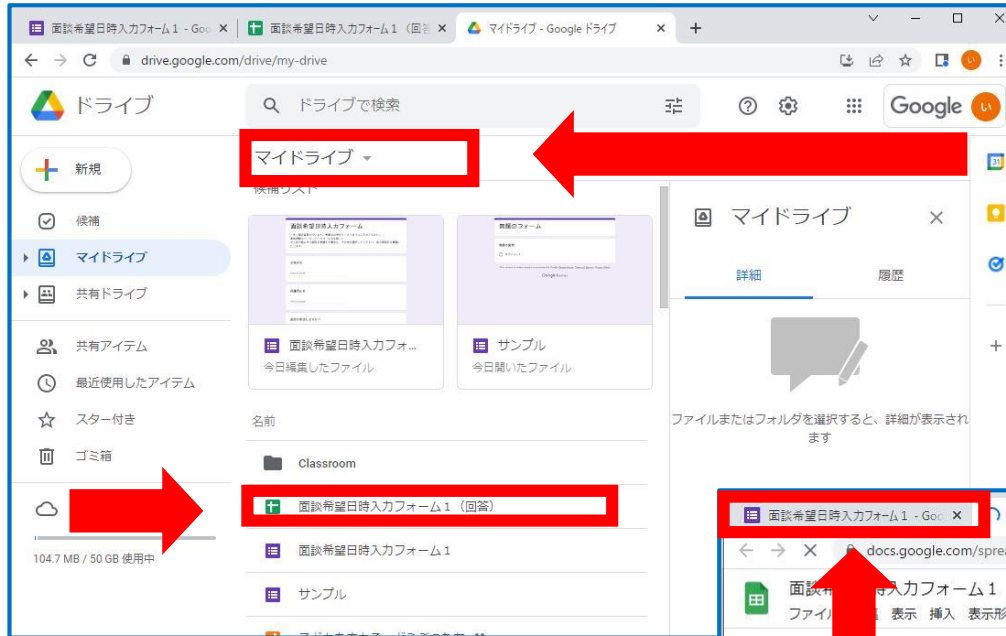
面談希望日時入力フォーム１ - Goo ×
面談希望日時入力フォーム１（回答 ×
マイドライブ - Google ドライブ ×
+

drive.google.com/drive/my-drive

い

ドライブ
ドライブで検索
Google い

新規
候補
マイドライブ
共有ドライブ
共有アイテム
最近使用したアイテム
スター付き
ゴミ箱

104.7 MB / 50 GB 使用中

マイドライブ
候補リスト

面談希望日時入力フォーム
質問のフォーム
Google Forms

面談希望日時入力フォ...
今日編集したファイル
サンプル
今日開いたファイル

名前
Classroom
面談希望日時入力フォーム１（回答）
面談希望日時入力フォーム１
サンプル

マイドライブ ×
詳細
履歴
ファイルまたはフォルダを選択すると、詳細が表示されます

面談希望日時入力フォーム１ - Goo ×
docs.google.com/sprea
面談希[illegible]入力フォーム１
ファイル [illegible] 表示 挿入 表示形